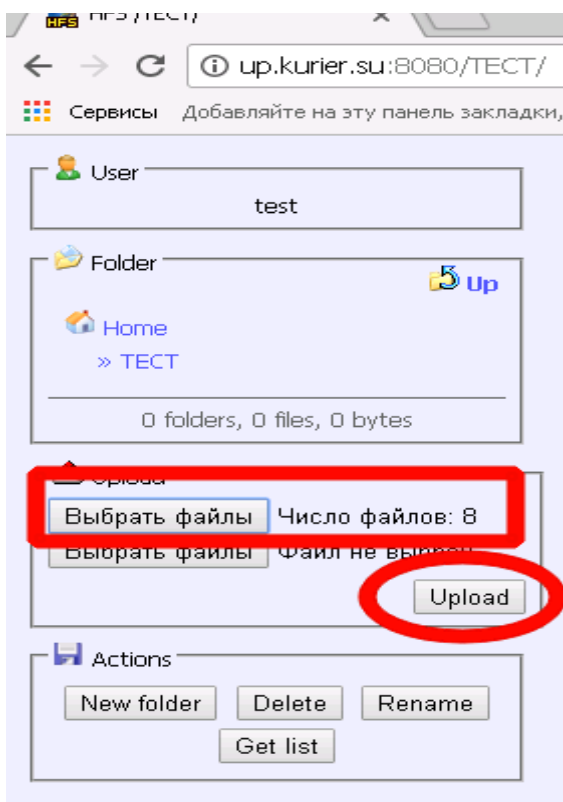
HFS /ТЕСТ/

up.kurier.su:8080/ТЕСТ/

Сервисы Добавляйте на эту панель закладки,

User
test

Folder
Up
Home
» ТЕСТ
0 folders, 0 files, 0 bytes

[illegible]
Выбрать файлы Число файлов: 8
Выбрать файлы Файл не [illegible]
Upload

Actions
New folder Delete Rename
Get list